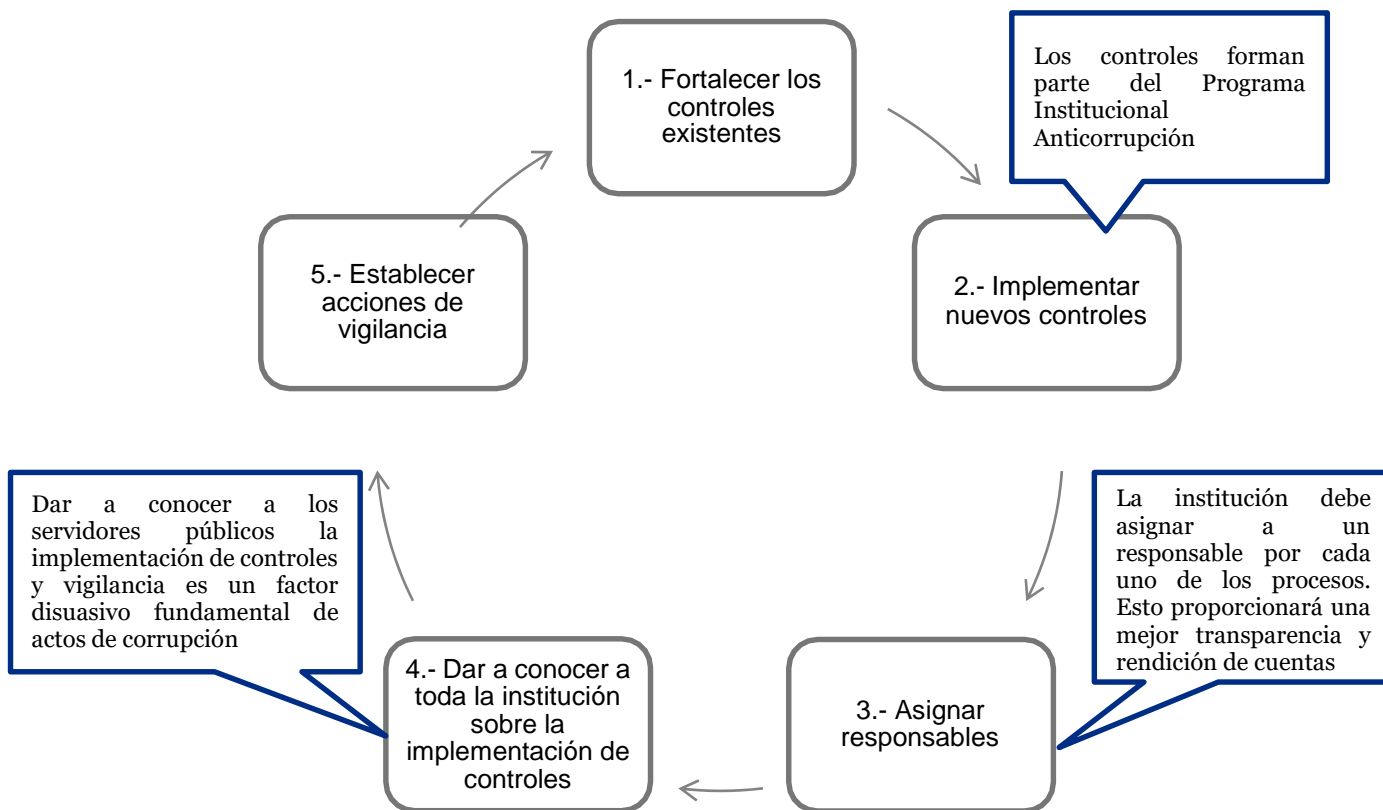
1.- Fortalecer los controles existentes

Los controles forman parte del Programa Institucional Anticorrupción

2.- Implementar nuevos controles

La institución debe asignar a un responsable por cada uno de los procesos. Esto proporcionará una mejor transparencia y rendición de cuentas

3.- Asignar responsables

4.- Dar a conocer a toda la institución sobre la implementación de controles

Dar a conocer a los servidores públicos la implementación de controles y vigilancia es un factor disuasivo fundamental de actos de corrupción

5.- Establecer acciones de vigilancia